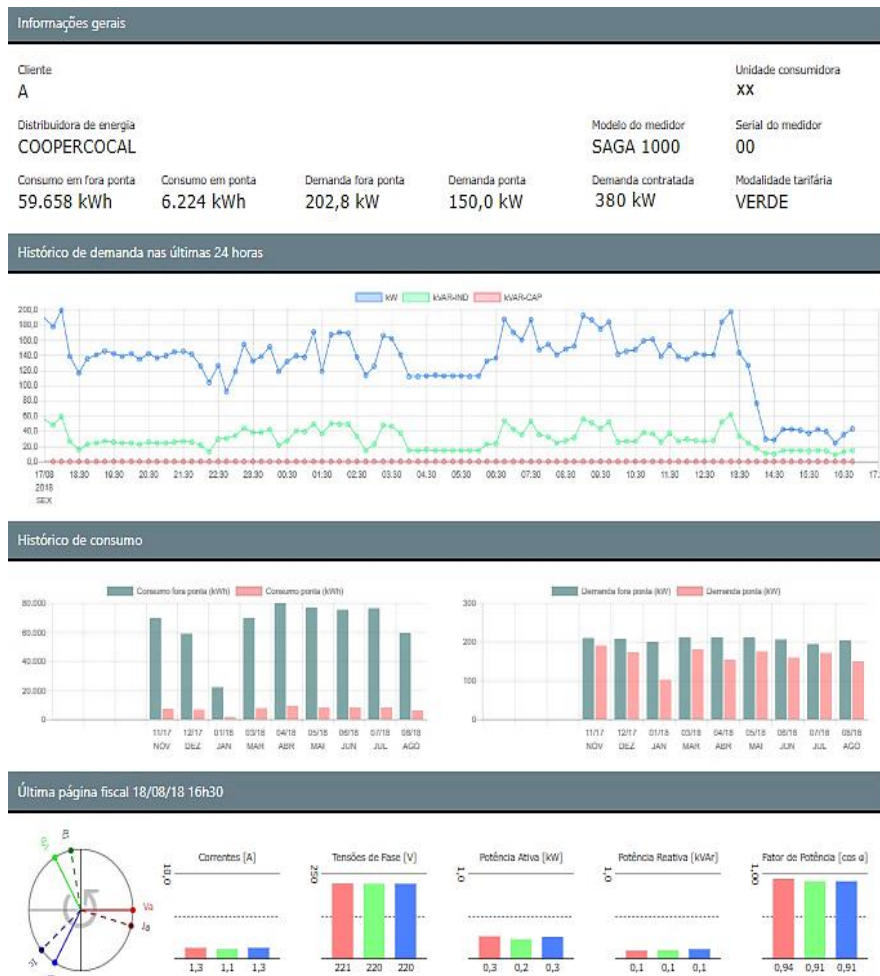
Informações gerais

Cliente
A

Unidade consumidora
XX

Distribuidora de energia
COOPERCOCAL

Modelo do medidor
SAGA 1000

Serial do medidor
00

Consumo em fora ponta
59.658 kWh

Consumo em ponta
6.224 kWh

Demanda fora ponta
202,8 kW

Demanda ponta
150,0 kW

Demanda contratada
380 kW

Modalidade tarifária
VERDE

Histórico de demanda nas últimas 24 horas

kW kVAR-IND kVAR-CAP

200,0 180,0 160,0 140,0 120,0 100,0 80,0 60,0 40,0 20,0 0,0

17/08 2018 SEX 18:30 19:30 20:30 21:30 22:30 23:30 00:30 01:30 02:30 03:30 04:30 05:30 06:30 07:30 08:30 09:30 10:30 11:30 12:30 13:30 14:30 15:30 16:30 17:

Histórico de consumo

Consumo fora ponta (kWh) Consumo ponta (kWh)

80.000 60.000 40.000 20.000 0

11/17 NOV 12/17 DEZ 01/18 JAN 03/18 MAR 04/18 ABR 05/18 MAI 06/18 JUN 07/18 JUL 08/18 AGO

Demanda fora ponta (kW) Demanda ponta (kW)

300 200 100 0

11/17 NOV 12/17 DEZ 01/18 JAN 03/18 MAR 04/18 ABR 05/18 MAI 06/18 JUN 07/18 JUL 08/18 AGO

Última página fiscal 18/08/18 16h30

Vc Ic Ib Va Ia Vb

Correntes [A]
10,0
1,3 1,1 1,3

Tensões de Fase [V]
250
221 220 220

Potência Ativa [kW]
1,0
0,3 0,2 0,3

Potência Reativa [kVAr]
1,0
0,1 0,1 0,1

Fator de Potência [cos φ]
1,00
0,94 0,91 0,91